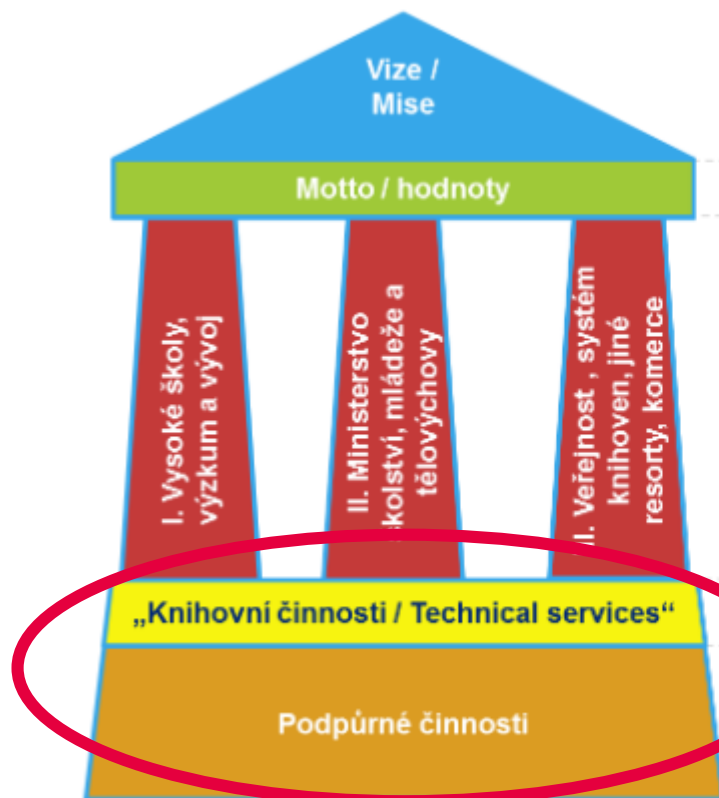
Vize /
Mise

Motto / hodnoty

I. Vysoké školy, výzkum a vývoj

II. Ministerstvo školství, mládeže a tělovýchovy

II. Veřejnost , systém knihoven, jiné resorty, komerce

„Knihovní činnosti / Technical services“

Podpůrné činnosti